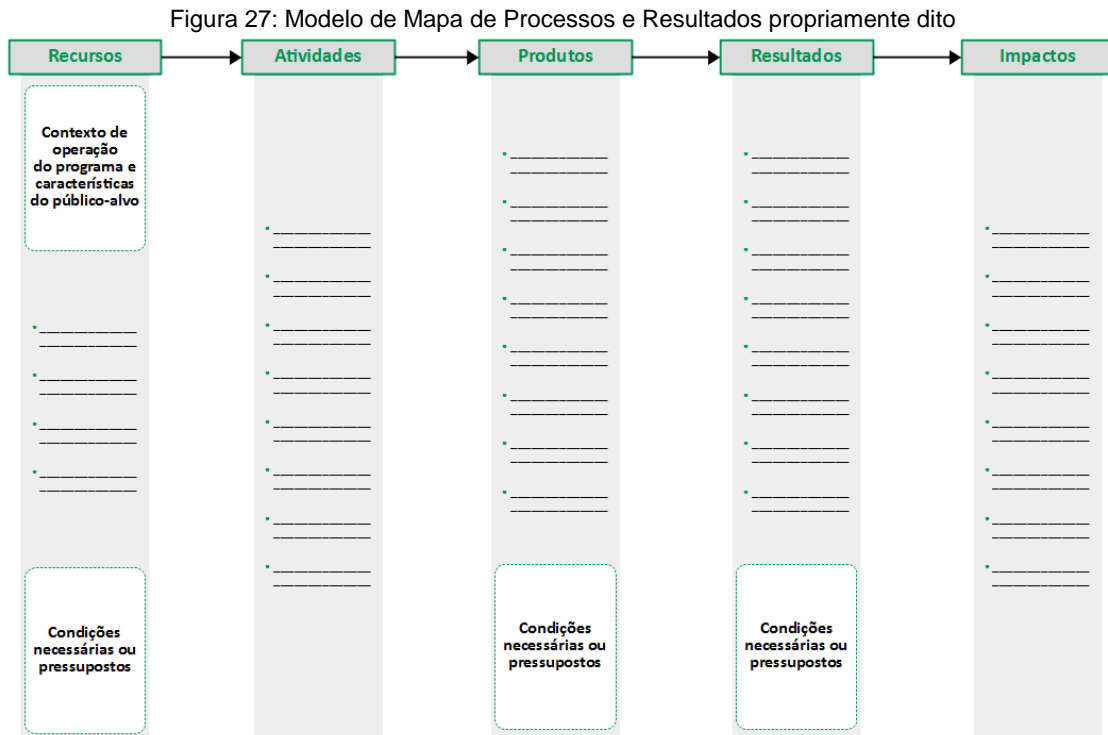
Figura 27: Modelo de Mapa de Processos e Resultados propriamente dito

Recursos

Contexto de operação do programa e características do público-alvo

- ___________
- ___________
- ___________
- ___________

Condições necessárias ou pressupostos

Atividades

- ___________
- ___________
- ___________
- ___________
- ___________
- ___________
- ___________
- ___________

Produtos

- ___________
- ___________
- ___________
- ___________
- ___________
- ___________
- ___________
- ___________

Condições necessárias ou pressupostos

Resultados

- ___________
- ___________
- ___________
- ___________
- ___________
- ___________
- ___________
- ___________

Condições necessárias ou pressupostos

Impactos

- ___________
- ___________
- ___________
- ___________
- ___________
- ___________
- ___________
- ___________